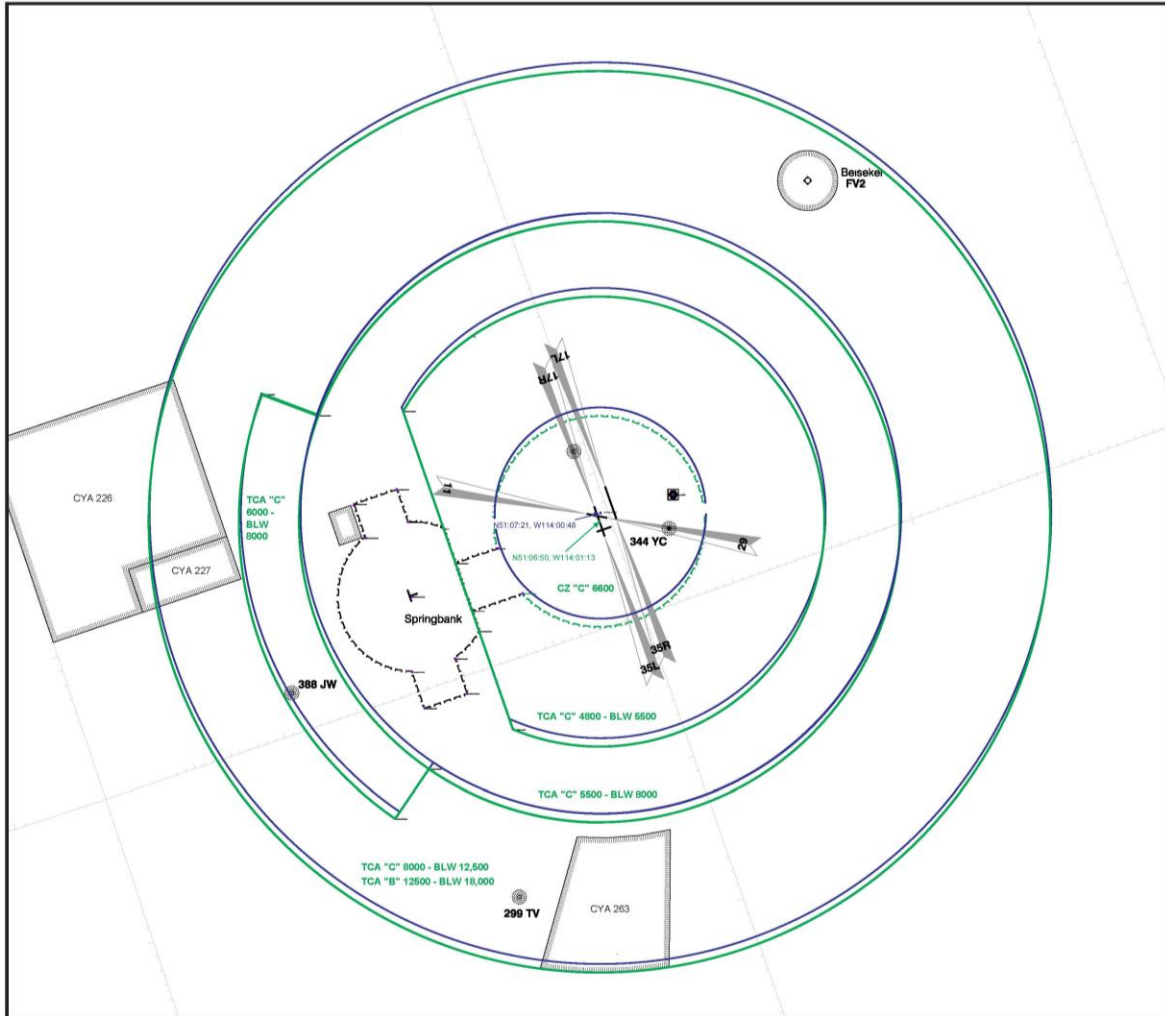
Beiseker
FV2

17L
17R

11

29

35R
35L

CYA 226

CYA 227

TCA "C"
6000 -
BLW
8000

N51:07:21, W114:00:48

N51:06:50, W114:01:13

344 YC

CZ "C" 6600

Springbank

388 JW

TCA "C" 4800 - BLW 5500

TCA "C" 5500 - BLW 8000

TCA "C" 8000 - BLW 12,500
TCA "B" 12500 - BLW 18,000

299 TV

CYA 263